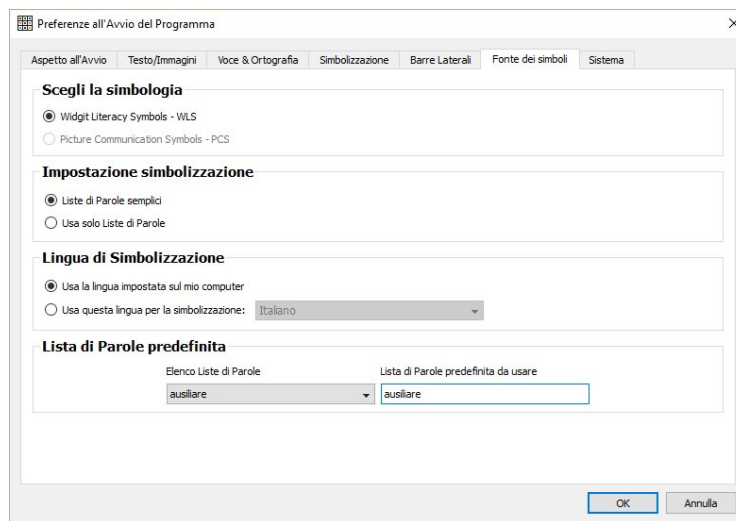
Preferenze all'Avvio del Programma

Aspetto all'Avvio | Testo/Immagini | Voce & Ortografia | Simbolizzazione | Barre Laterali | Fonte dei simboli | Sistema

Scegli la simbologia

Widgit Literacy Symbols - WLS

Picture Communication Symbols - PCS

Impostazione simbolizzazione

Liste di Parole semplici

Usa solo Liste di Parole

Lingua di Simbolizzazione

Usa la lingua impostata sul mio computer

Usa questa lingua per la simbolizzazione: Italiano

Lista di Parole predefinita

Elenco Liste di Parole

ausiliare

Lista di Parole predefinita da usare

ausiliare

OK

Annulla